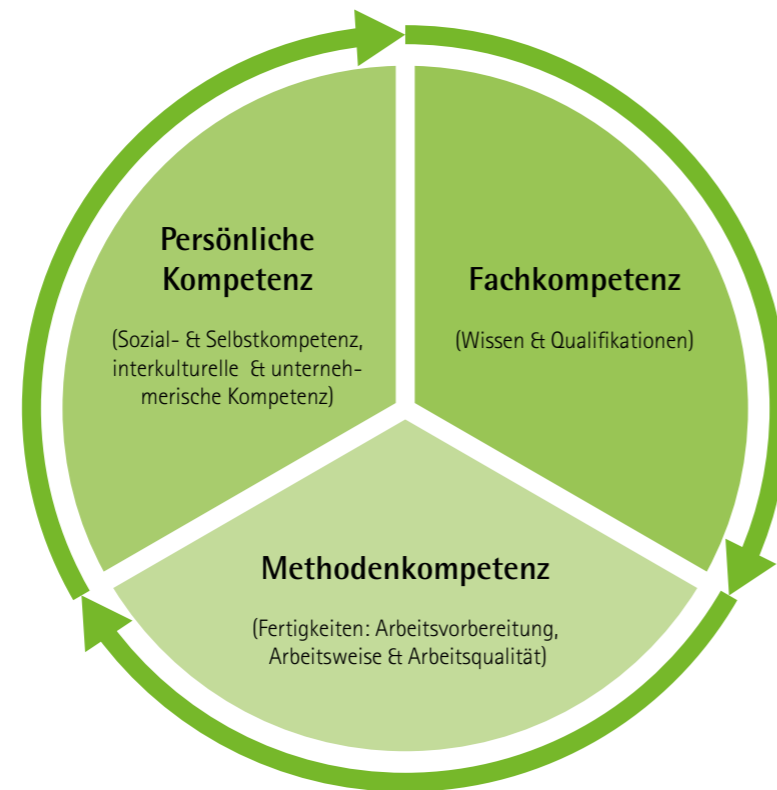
Persönliche Kompetenz

(Sozial- & Selbstkompetenz, interkulturelle & unternehmerische Kompetenz)

Fachkompetenz

(Wissen & Qualifikationen)

Methodenkompetenz

(Fertigkeiten: Arbeitsvorbereitung, Arbeitsweise & Arbeitsqualität)